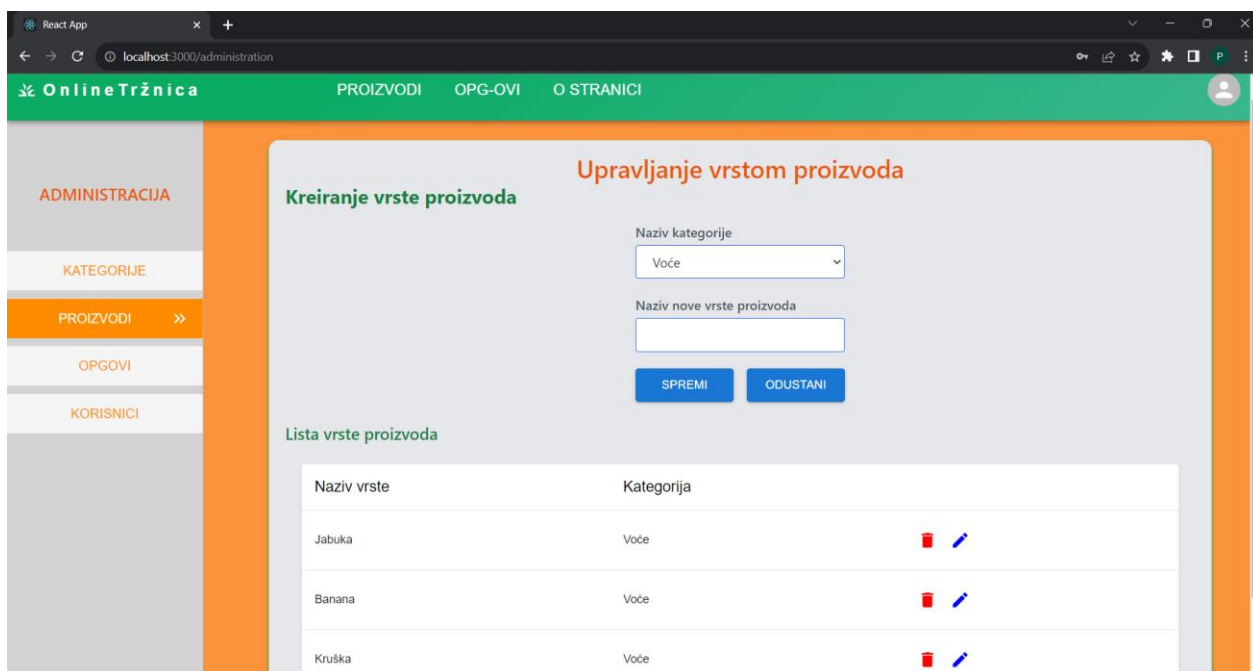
React App

localhost:3000/administration

OnlineTržnica

PROIZVODI OPG-OVI O STRANICI

ADMINISTRACIJA

KATEGORIJE

PROIZVODI »

OPGOVI

KORISNICI

Upravljanje vrstom proizvoda

Kreiranje vrste proizvoda

Naziv kategorije

Voće

Naziv nove vrste proizvoda

SPREMI ODUSTANI

Lista vrste proizvoda

| Naziv vrste | Kategorija |
|---|---|
| Jabuka | Voće |
| Banana | Voće |
| Kruška | Voće |